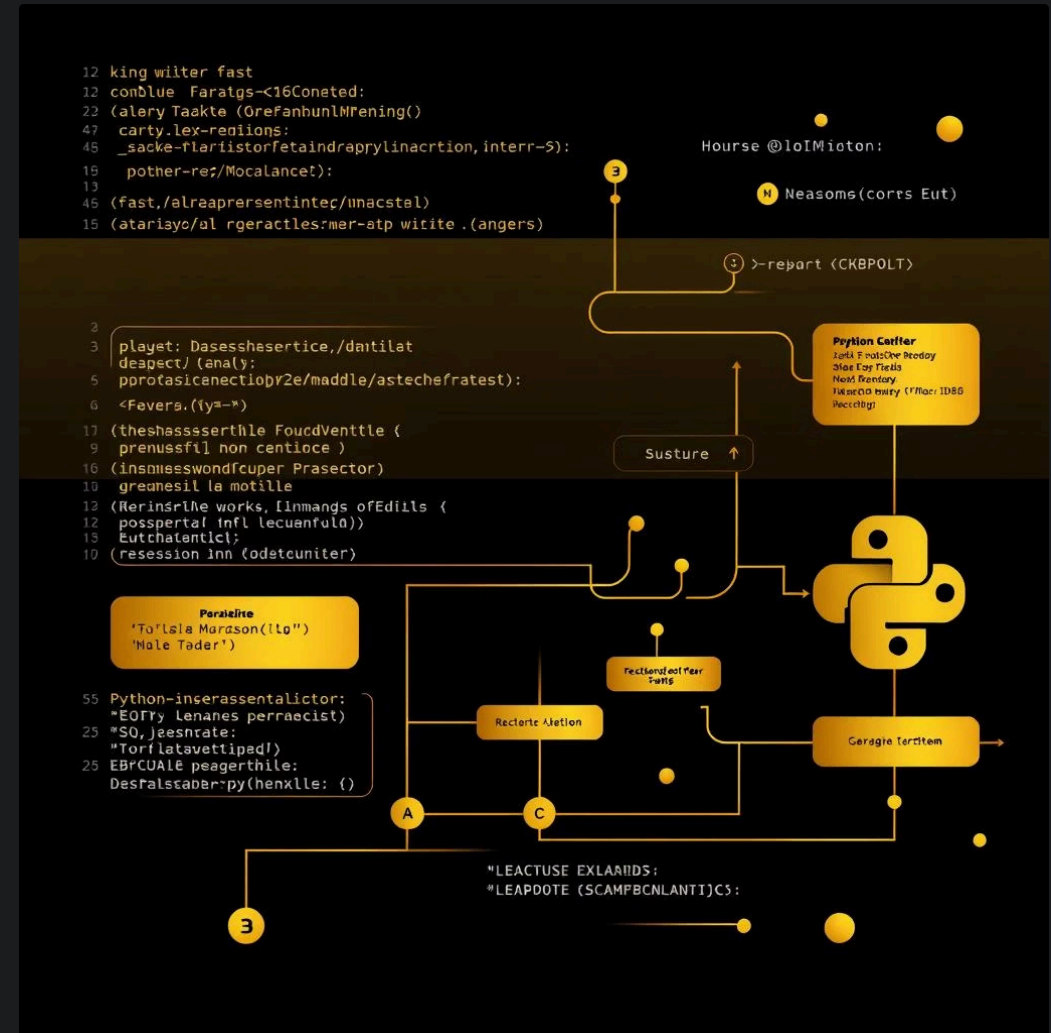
12 king wiiter fast
12 conblue Faratgs-<16Coneted:
22 (alery Taakte (OrefanhunlMfening()
47 carty.lex-regiions:
45 _sacke-flaristorfetaindrapryl inacrtion, interr-5):
15 pother-re;/Mocalance!):
13
45 (fast,/alraaprersentintec/unacstal)
15 (atariayc/ul rgeractles:mer-atp witite .(angers)

Hourse @loIMioton:

3

N Neasoms(corrs Eut)

:) >-repart (CKBPOLT)

2
3 playet: Dasesshasertice,/dantilat
deapect/ (analy:
5 pprotasicenectiopr2e/maddle/astechefratest):
6 <Fevers.(iy=-*)
17 (theshasssserthle FoucdVenttle (
9 prenussfil non centioce )
16 (insmisseswondfcuper Prasector)
10 greanesil la motille
12 (Rerinsrlhe works, Ilnmangs ofEdils (
12 posspertal infl lecuanfuld))
15 Eutchatentlcl;
10 (resession lnn (odetcuniter)

Pyrkion Carifer
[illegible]

Susture ↑

Parzieite
'Torlsla Marason(lto")
'Nale Tader')

Fectionsfoct Fter
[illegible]

Rectorte Aletion

Garagie Tertitem

55 Python-inserassentalictor:
"EOTYy Lenanes perraecist)
25 "SQ,jaesnrate:
"Torflatavettipad!)
25 EBrCUALE peagerthile:
Desfalsteaber-py(henxlle: ()

A

C

3

"LEACTUSE EXLAANDS:
"LEAPDOTE (SCAMPBCNLANTI)C5: